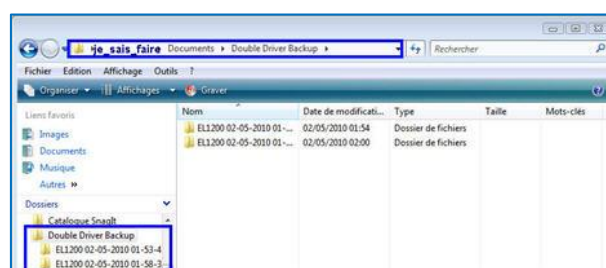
je_sais_faire ▸ Documents ▸ Double Driver Backup ▸

Rechercher

Fichier Edition Affichage Outils ?

Organiser ▾ Affichages ▾ Graver

Liens favoris

Images

Documents

Musique

Autres »

Dossiers

Catalogue SnagIt

Double Driver Backup

EL1200 02-05-2010 01-53-4

EL1200 02-05-2010 01-58-3

| Nom | Date de modificati... | Type | Taille | Mots-clés |
|---|---|---|---|---|
| EL1200 02-05-2010 01-... | 02/05/2010 01:54 | Dossier de fichiers | | |
| EL1200 02-05-2010 01-... | 02/05/2010 02:00 | Dossier de fichiers | | |